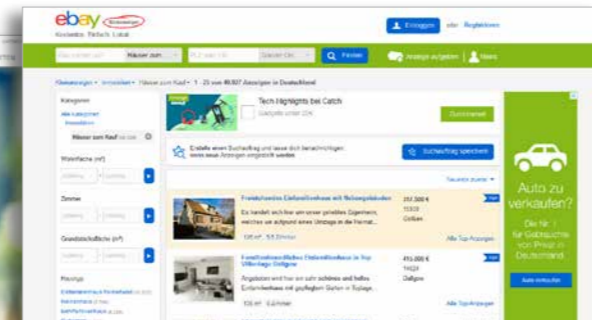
ebay Kleinanzeigen
Kostenlos. Einfach. Lokal.

Einloggen oder Registrieren

Häuser zum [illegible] PLZ oder Ort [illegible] Finden

Anzeige aufgeben | Meins

Kleinanzeigen > Immobilien > Häuser zum Kauf > 1 - 25 von 40.827 Anzeigen in Deutschland

Kategorien
Alle Kategorien
Immobilien
Häuser zum Kauf

Wohnfläche (m²)

Zimmer

Grundstücksfläche (m²)

Tech-Highlights bei Catch
Gadgets unter 20€
Zum Angebot

Erstelle einen Suchauftrag und lasse dich benachrichtigen, wenn neue Anzeigen eingestellt werden.
Suchauftrag speichern

Freistehendes Einfamilienhaus mit Nebengebäuden
Es handelt sich hier um unser geliebtes Eigenheim, welches wir aufgrund eines Umzugs in die Heimat...
257.000 €
15303
Colbaer
120 m² 5,5 Zimmer
Alle Top-Anzeigen

Familienfreundliches Einfamilienhaus in Top Villenlage Dallgow
Angeboten wird hier ein sehr schönes und helles Einfamilienhaus mit großem Garten in Toplage...
415.000 €
14624
Dallgow
100 m² 4,5 Zimmer
Alle Top-Anzeigen

Auto zu verkaufen?
Die Nr. 1 für Gebrauchte von Privat in Deutschland
Auto verkaufen